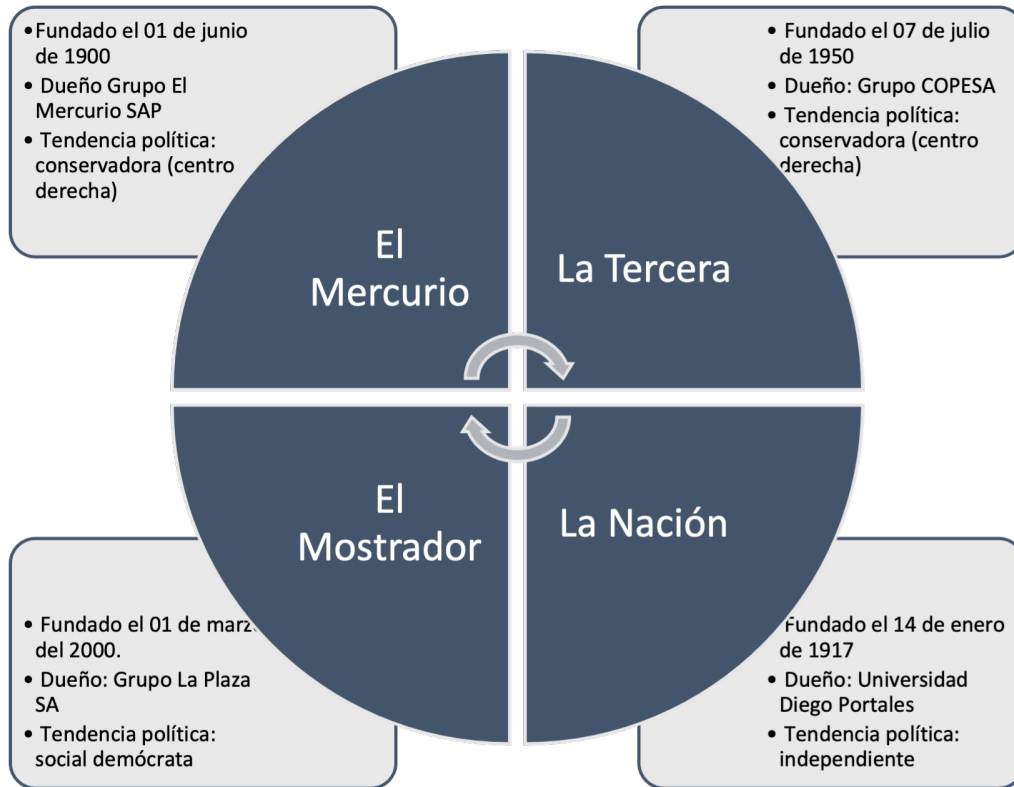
• Fundado el 01 de junio de 1900
• Dueño Grupo El Mercurio SAP
• Tendencia política: conservadora (centro derecha)

• Fundado el 07 de julio de 1950
• Dueño: Grupo COPESA
• Tendencia política: conservadora (centro derecha)

El Mercurio

La Tercera

El Mostrador

La Nación

• Fundado el 01 de marz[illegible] del 2000.
• Dueño: Grupo La Plaza SA
• Tendencia política: social demócrata

• Fundado el 14 de enero de 1917
• Dueño: Universidad Diego Portales
• Tendencia política: independiente